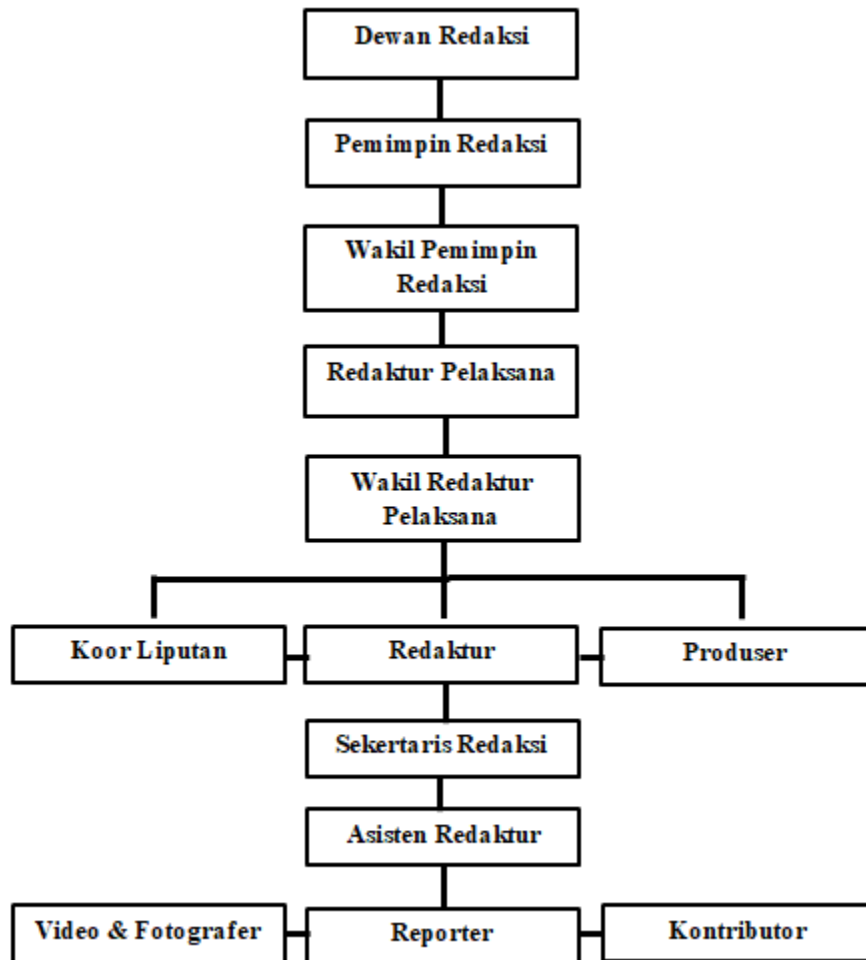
Dewan Redaksi

Pemimpin Redaksi

Wakil Pemimpin Redaksi

Redaktur Pelaksana

Wakil Redaktur Pelaksana

Koor Liputan

Redaktur

Produser

Sekertaris Redaksi

Asisten Redaktur

Video & Fotografer

Reporter

Kontributor